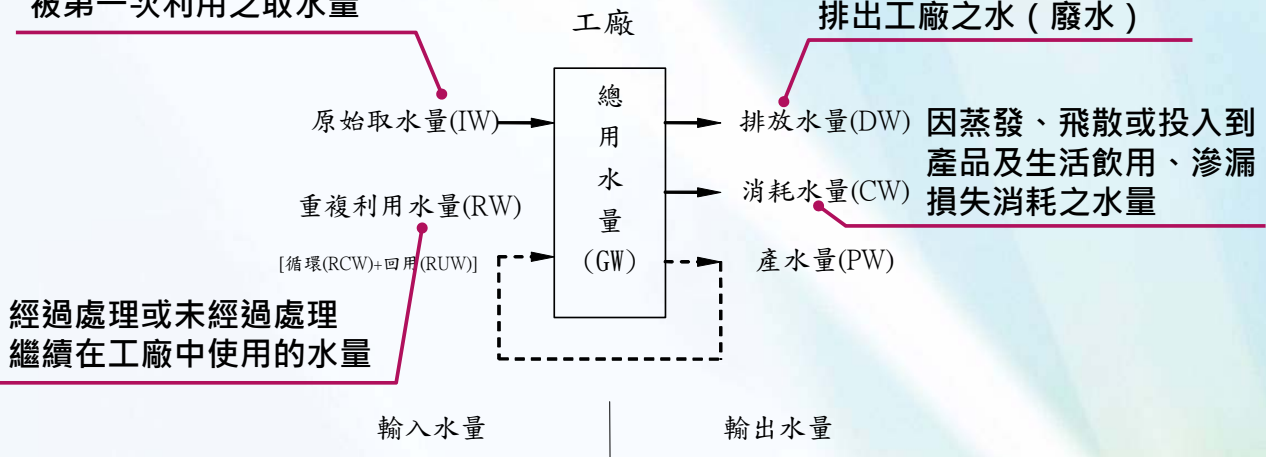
被第一次利用之取水量

工廠

排出工廠之水（廢水）

原始取水量(IW)

總
用
水
量
(GW)

排放水量(DW)

因蒸發、飛散或投入到產品及生活飲用、滲漏損失消耗之水量

消耗水量(CW)

重複利用水量(RW)

[循環(RCW)+回用(RUW)]

產水量(PW)

經過處理或未經過處理繼續在工廠中使用的水量

輸入水量

輸出水量